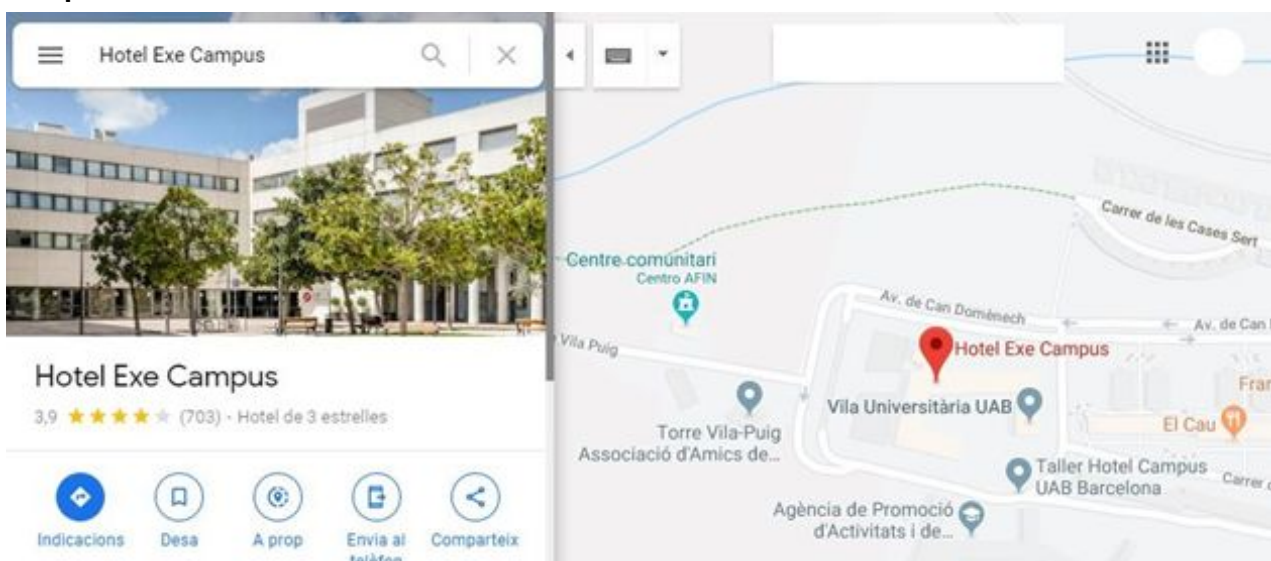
Hotel Exe Campus

Hotel Exe Campus
3,9 ★★★★★ (703) · Hotel de 3 estrelles

Indicacions
Desa
A prop
Envia al telèfon
Comparteix

Carrer de les Cases Sert
Centre comunitari
Centro AFIN
Av. de Can Domènech
Av. de Can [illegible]
Vila Puig
Hotel Exe Campus
Fran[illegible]
Vila Universitària UAB
El Cau
Torre Vila-Puig
Associació d'Amics de...
Taller Hotel Campus UAB Barcelona
Carrer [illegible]
Agència de Promoció d'Activitats i de...